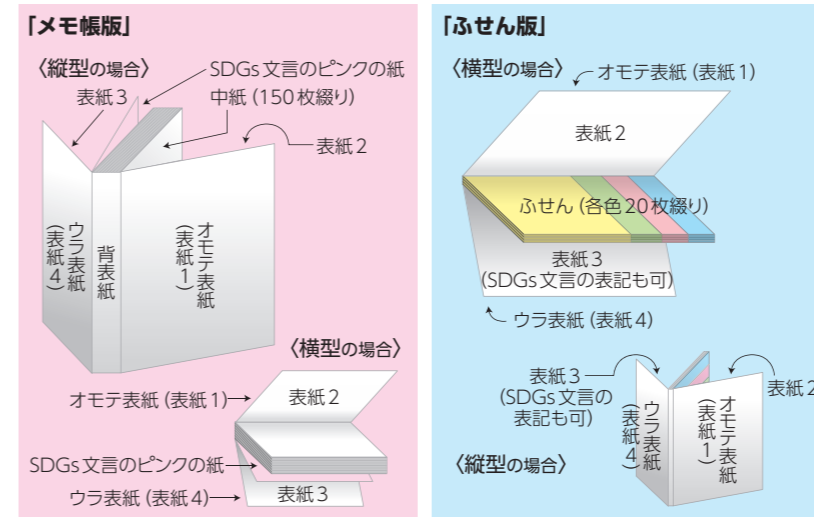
「メモ帳版」

〈縦型の場合〉

表紙3

SDGs文言のピンクの紙

中紙（150枚綴り）

表紙2

ウラ表紙（表紙4）

背表紙

オモテ表紙（表紙1）

〈横型の場合〉

オモテ表紙（表紙1）

表紙2

SDGs文言のピンクの紙

ウラ表紙（表紙4）

表紙3

「ふせん版」

〈横型の場合〉

オモテ表紙（表紙1）

表紙2

ふせん（各色20枚綴り）

表紙3
（SDGs文言の表記も可）

ウラ表紙（表紙4）

表紙3
（SDGs文言の表記も可）

表紙2

ウラ表紙（表紙4）

オモテ表紙（表紙1）

〈縦型の場合〉